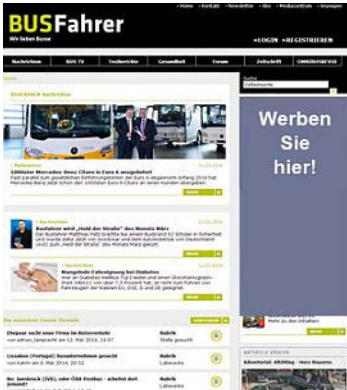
BUSFahrer
Wir lieben Busse

» Home » Kontakt » Newsletter » Abo » Mediaunterlagen » Anzeigen

» LOGIN » REGISTRIEREN

Nachrichten BUS TV Testberichte Gesundheit Forum Zeitschrift OMNIBUSREISE

Suche

Werben Sie hier!

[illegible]

» Nachrichten 11.03.2014

1000ster Mercedes-Benz Citaro in Euro 6 ausgeliefert

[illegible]

» Nachrichten 11.03.2014

Busfahrer wird „Held der Straße" des Monats März

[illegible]

» Nachrichten 11.03.2014

Mangelnde Fußpflege bei Diabetes

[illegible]

Die neuesten Forum-Threads

Diepeur sucht neue Firma im Reiseverkehr Rubrik Stelle gesucht

Lissabon (Portugal) Bussonderzonen gesucht Rubrik Lebenszeit

Re: Sondrock (SVE), oder ÖBB Postbus - arbeitet dort jemand? Rubrik Lebenszeit

ARTIKELE VIDEOS

Advertorial: Ahlbling - Herr Reyemo